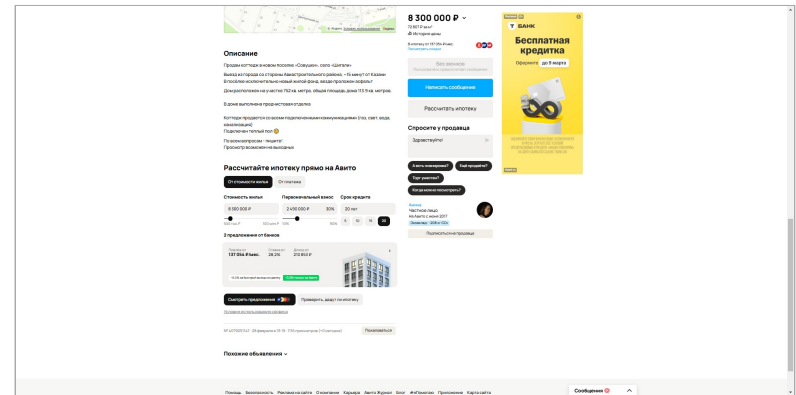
8 300 000 ₽

72 807 ₽ за м²

История цены

Описание

Продам коттедж в новом поселке «Совушки», село «Шигали»

Выезд из города со стороны Авиастроительного района, ~15 минут от Казани

В поселке исключительно новый жилой фонд, везде проложен асфальт

Дом расположен на участке 752 кв. метра, общая площадь дома 113.9 кв. метров

В доме выполнена предчистовая отделка

Коттедж продается со всеми подключенными коммуникациями (газ, свет, вода, канализация)

Подключен теплый пол

По всем вопросам - пишите!

Просмотр возможен на выходных

Рассчитайте ипотеку прямо на Авито

От стоимости жилья

От платежа

Стоимость жилья

8 300 000 ₽

Первоначальный взнос

2 490 000 ₽

30%

Срок кредита

30 лет

2 предложения от банков

137 054 ₽/мес.

28.3%

Смотреть предложения

Проверить, дадут ли ипотеку

Пожаловаться

Похожие объявления

Написать сообщение

Рассчитать ипотеку

Спросите у продавца

Здравствуйте!

А есть возможность?

Ещё продаёте?

Торг уместен?

Когда можно посмотреть?

Частное лицо

Подписаться на продавца

Т-БАНК

Бесплатная кредитка

Оформите до 9 марта

Помощь Безопасность Реклама на сайте О компании Карьера Авито Журнал Блог #яПомогаю Приложения Карта сайта

Сообщения